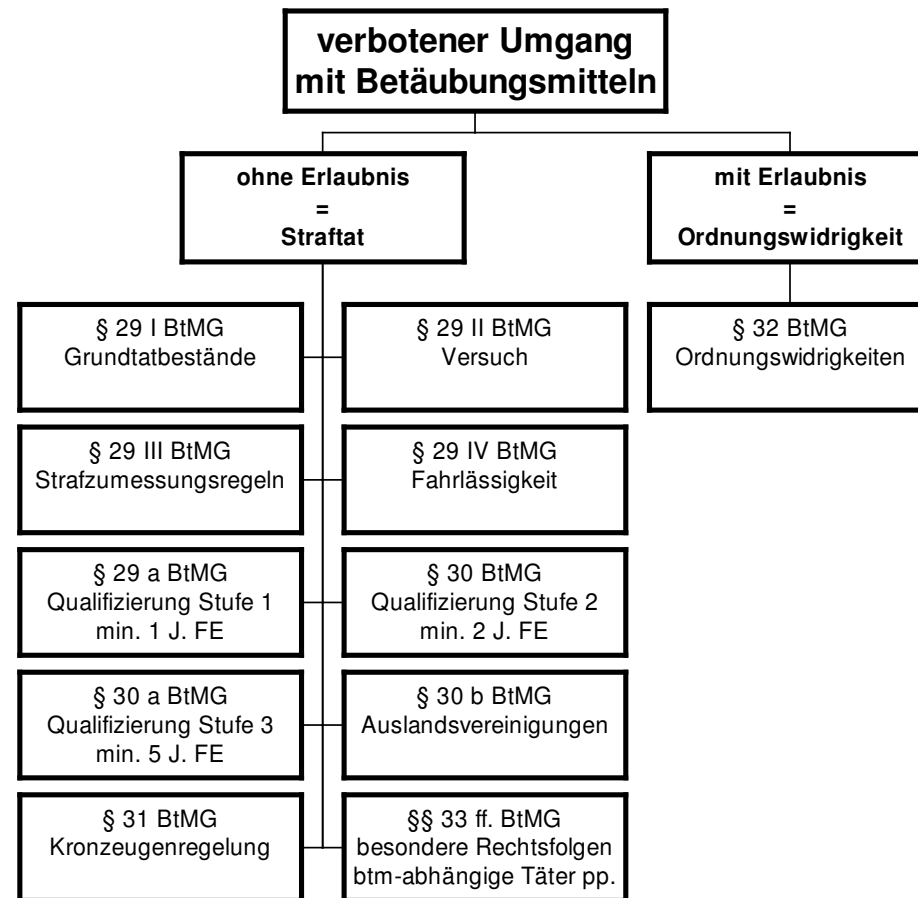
verbotener Umgang mit Betäubungsmitteln

ohne Erlaubnis
=
Straftat

mit Erlaubnis
=
Ordnungswidrigkeit

§ 29 I BtMG
Grundtatbestände

§ 29 II BtMG
Versuch

§ 32 BtMG
Ordnungswidrigkeiten

§ 29 III BtMG
Strafzumessungsregeln

§ 29 IV BtMG
Fahrlässigkeit

§ 29 a BtMG
Qualifizierung Stufe 1
min. 1 J. FE

§ 30 BtMG
Qualifizierung Stufe 2
min. 2 J. FE

§ 30 a BtMG
Qualifizierung Stufe 3
min. 5 J. FE

§ 30 b BtMG
Auslandsvereinigungen

§ 31 BtMG
Kronzeugenregelung

§§ 33 ff. BtMG
besondere Rechtsfolgen
btm-abhängige Täter pp.